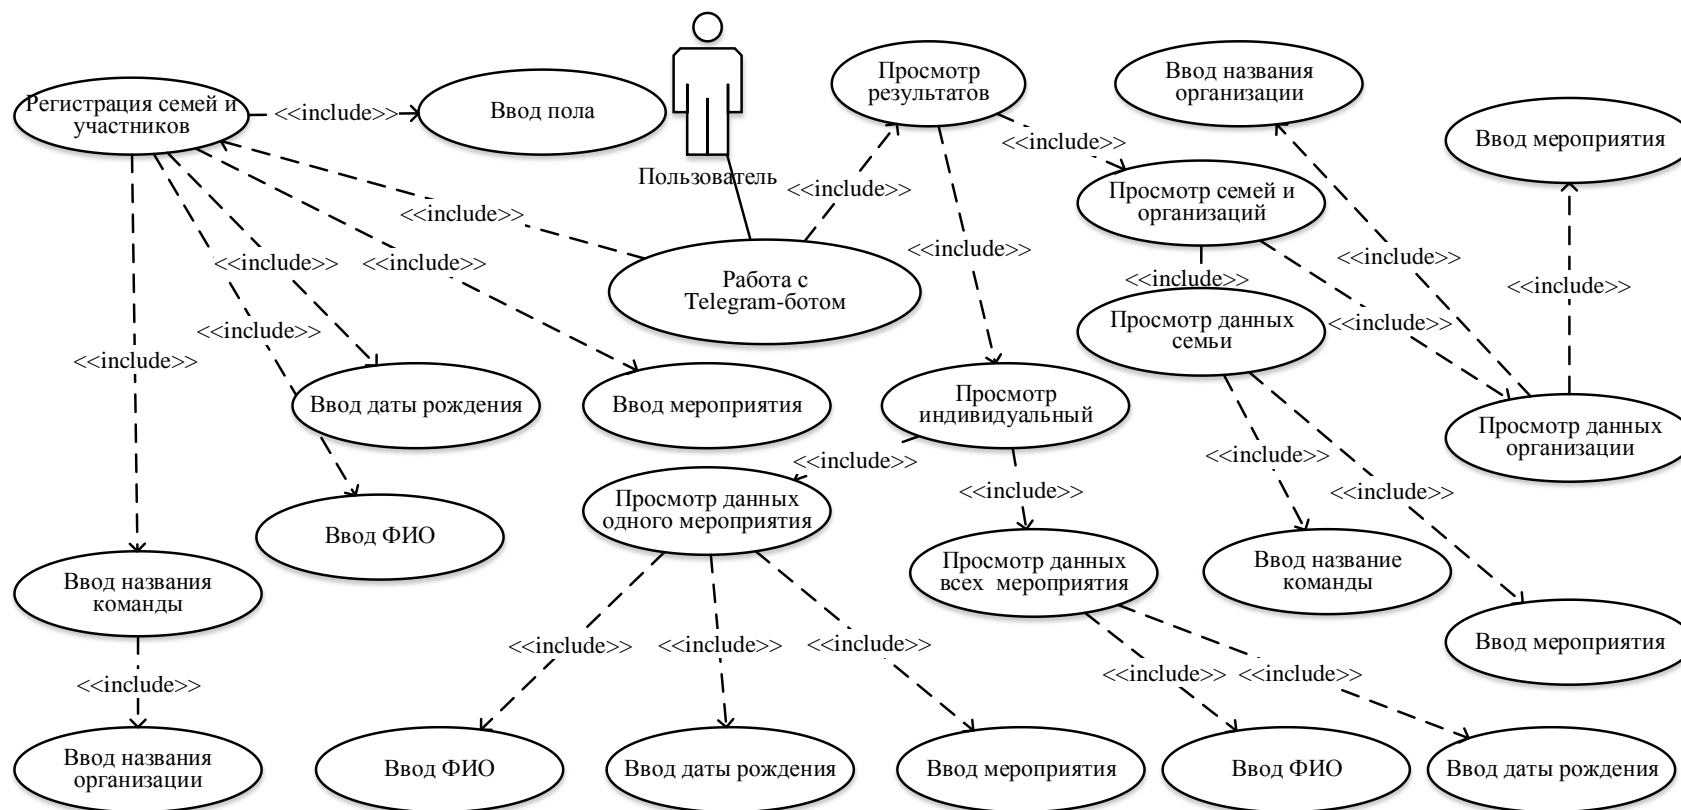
Регистрация семей и участников

<<include>>

Ввод пола

Пользователь

Просмотр результатов

Ввод названия организации

Ввод мероприятия

<<include>>

<<include>>

Просмотр семей и организаций

<<include>>

<<include>>

<<include>>

<<include>>

Работа с Telegram-ботом

<<include>>

<<include>>

<<include>>

<<include>>

<<include>>

Просмотр данных семьи

<<include>>

<<include>>

Ввод даты рождения

Ввод мероприятия

Просмотр индивидуальный

Просмотр данных организации

<<include>>

<<include>>

<<include>>

Ввод ФИО

Просмотр данных одного мероприятия

<<include>>

Ввод название команды

Ввод названия команды

Просмотр данных всех мероприятия

Ввод мероприятия

<<include>>

<<include>>

<<include>>

<<include>>

<<include>>

<<include>>

Ввод названия организации

Ввод ФИО

Ввод даты рождения

Ввод мероприятия

Ввод ФИО

Ввод даты рождения